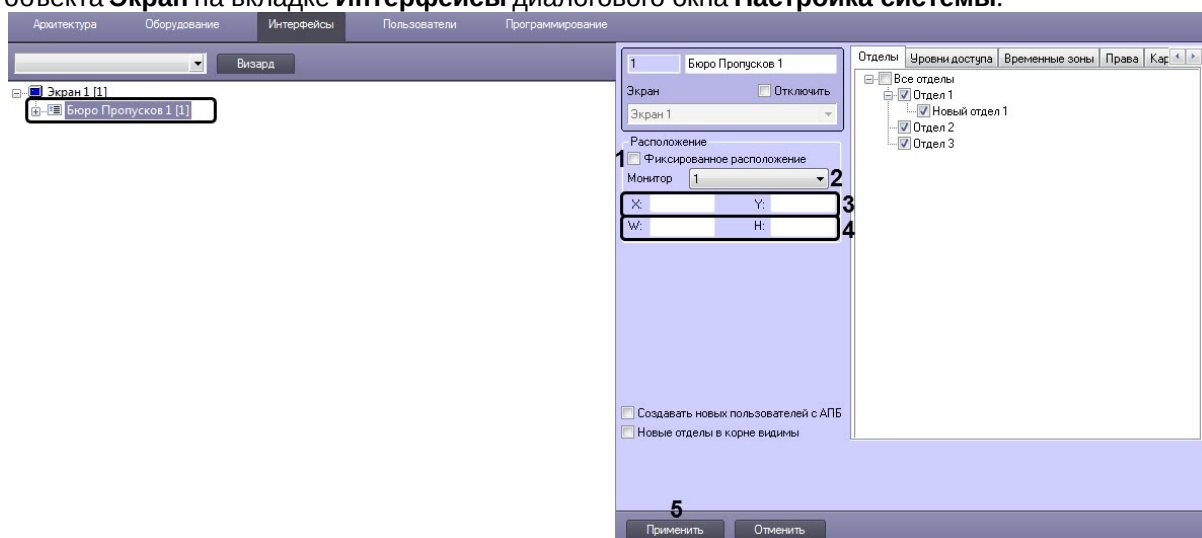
объекта **Экран** на вкладке **Интерфейсы** диалогового окна **Настройка системы**.

Архитектура Оборудование Интерфейсы Пользователи Программирование

Визард

Экран 1 [1]
Бюро Пропусков 1 [1]

1 Бюро Пропусков 1

Экран
Отключить
Экран 1

Расположение
1 Фиксированное расположение
Монитор 1 2
X: Y: 3
W: H: 4

Создавать новых пользователей с АПБ
Новые отделы в корне видимы

5
Применить Отменить

Отделы Уровни доступа Временные зоны Права Кар

Все отделы
Отдел 1
Новый отдел 1
Отдел 2
Отдел 3